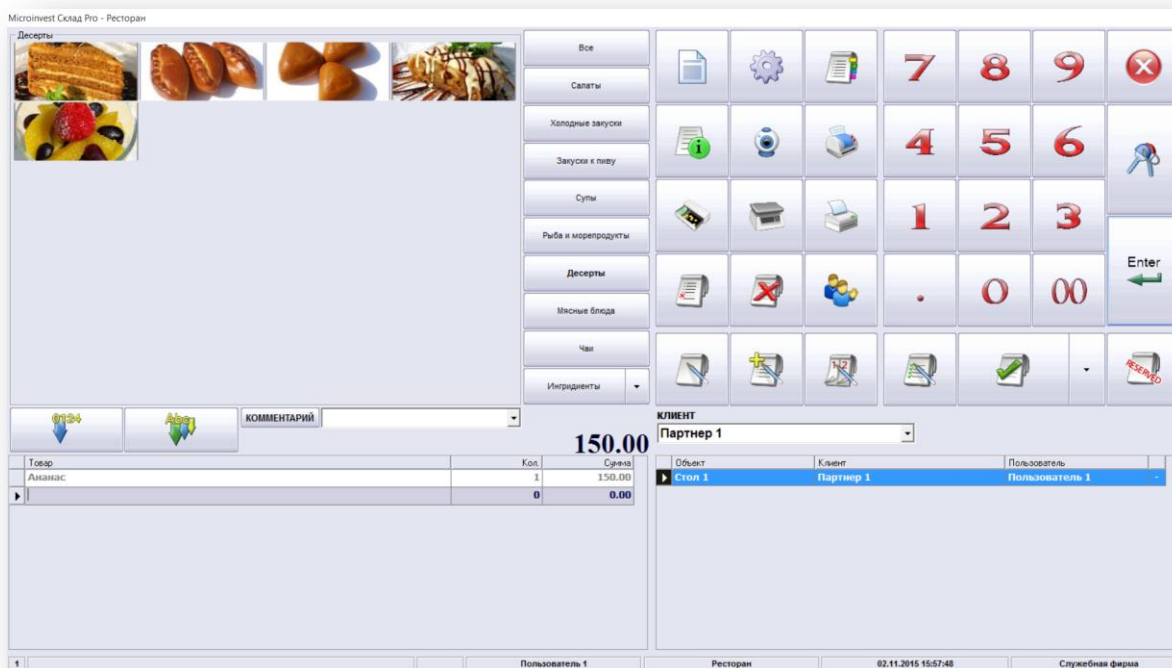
Microinvest Склад Pro - Ресторан

Десерты

Все
Салаты
Холодные закуски
Закуски к пиву
Супы
Рыба и морепродукты
Десерты
Мясные блюда
Чаи
Ингридиенты

7 8 9
4 5 6
1 2 3
. 0 00

Enter

RESERVED

0124
Abc

КОММЕНТАРИЙ

КЛИЕНТ
Партнер 1

150.00

| Товар | Кол. | Сумма |
|---|---|---|
| Ананас | 1 | 150.00 |
| | 0 | 0.00 |

| Объект | Клиент | Пользователь |
|---|---|---|
| Стол 1 | Партнер 1 | Пользователь 1 |

1 | Пользователь 1 | Ресторан | 02.11.2015 15:57:48 | Служебная фирма